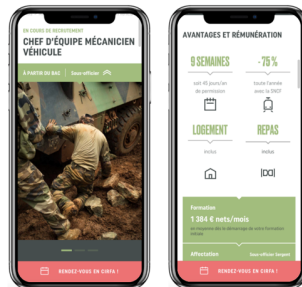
EN COURS DE RECRUTEMENT

CHEF D'ÉQUIPE MÉCANICIEN VÉHICULE

À PARTIR DU BAC

Sous-officier

RENDEZ-VOUS EN CIRFA !

AVANTAGES ET RÉMUNÉRATION

9 SEMAINES

soit 45 jours/an de permission

- 75 %

toute l'année avec la SNCF

LOGEMENT

inclus

REPAS

inclus

Formation

1 384 € nets/mois

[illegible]

Affectation

Sous-officier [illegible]

RENDEZ-VOUS EN CIRFA !